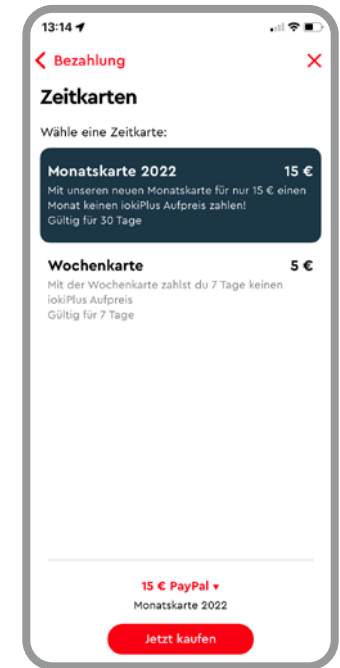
13:14

Bezahlung

Zeitkarten

Wähle eine Zeitkarte:

Monatskarte 2022 15 €
Mit unseren neuen Monatskarte für nur 15 € einen Monat keinen iokiPlus Aufpreis zahlen!
Gültig für 30 Tage

Wochenkarte 5 €
Mit der Wochenkarte zahlst du 7 Tage keinen iokiPlus Aufpreis
Gültig für 7 Tage

15 € PayPal ▾
Monatskarte 2022

Jetzt kaufen